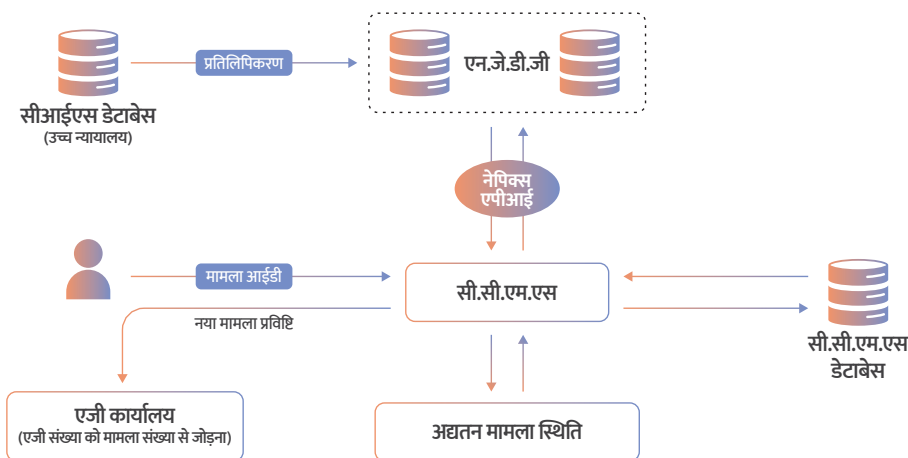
प्रतिलिपिकरण

एन.जे.डी.जी

सीआईएस डेटाबेस
(उच्च न्यायालय)

नेपिक्स
एपीआई

मामला आईडी

सी.सी.एम.एस

नया मामला प्रविष्टि

सी.सी.एम.एस
डेटाबेस

एजी कार्यालय
(एजी संख्या को मामला संख्या से जोड़ना)

अद्यतन मामला स्थिति